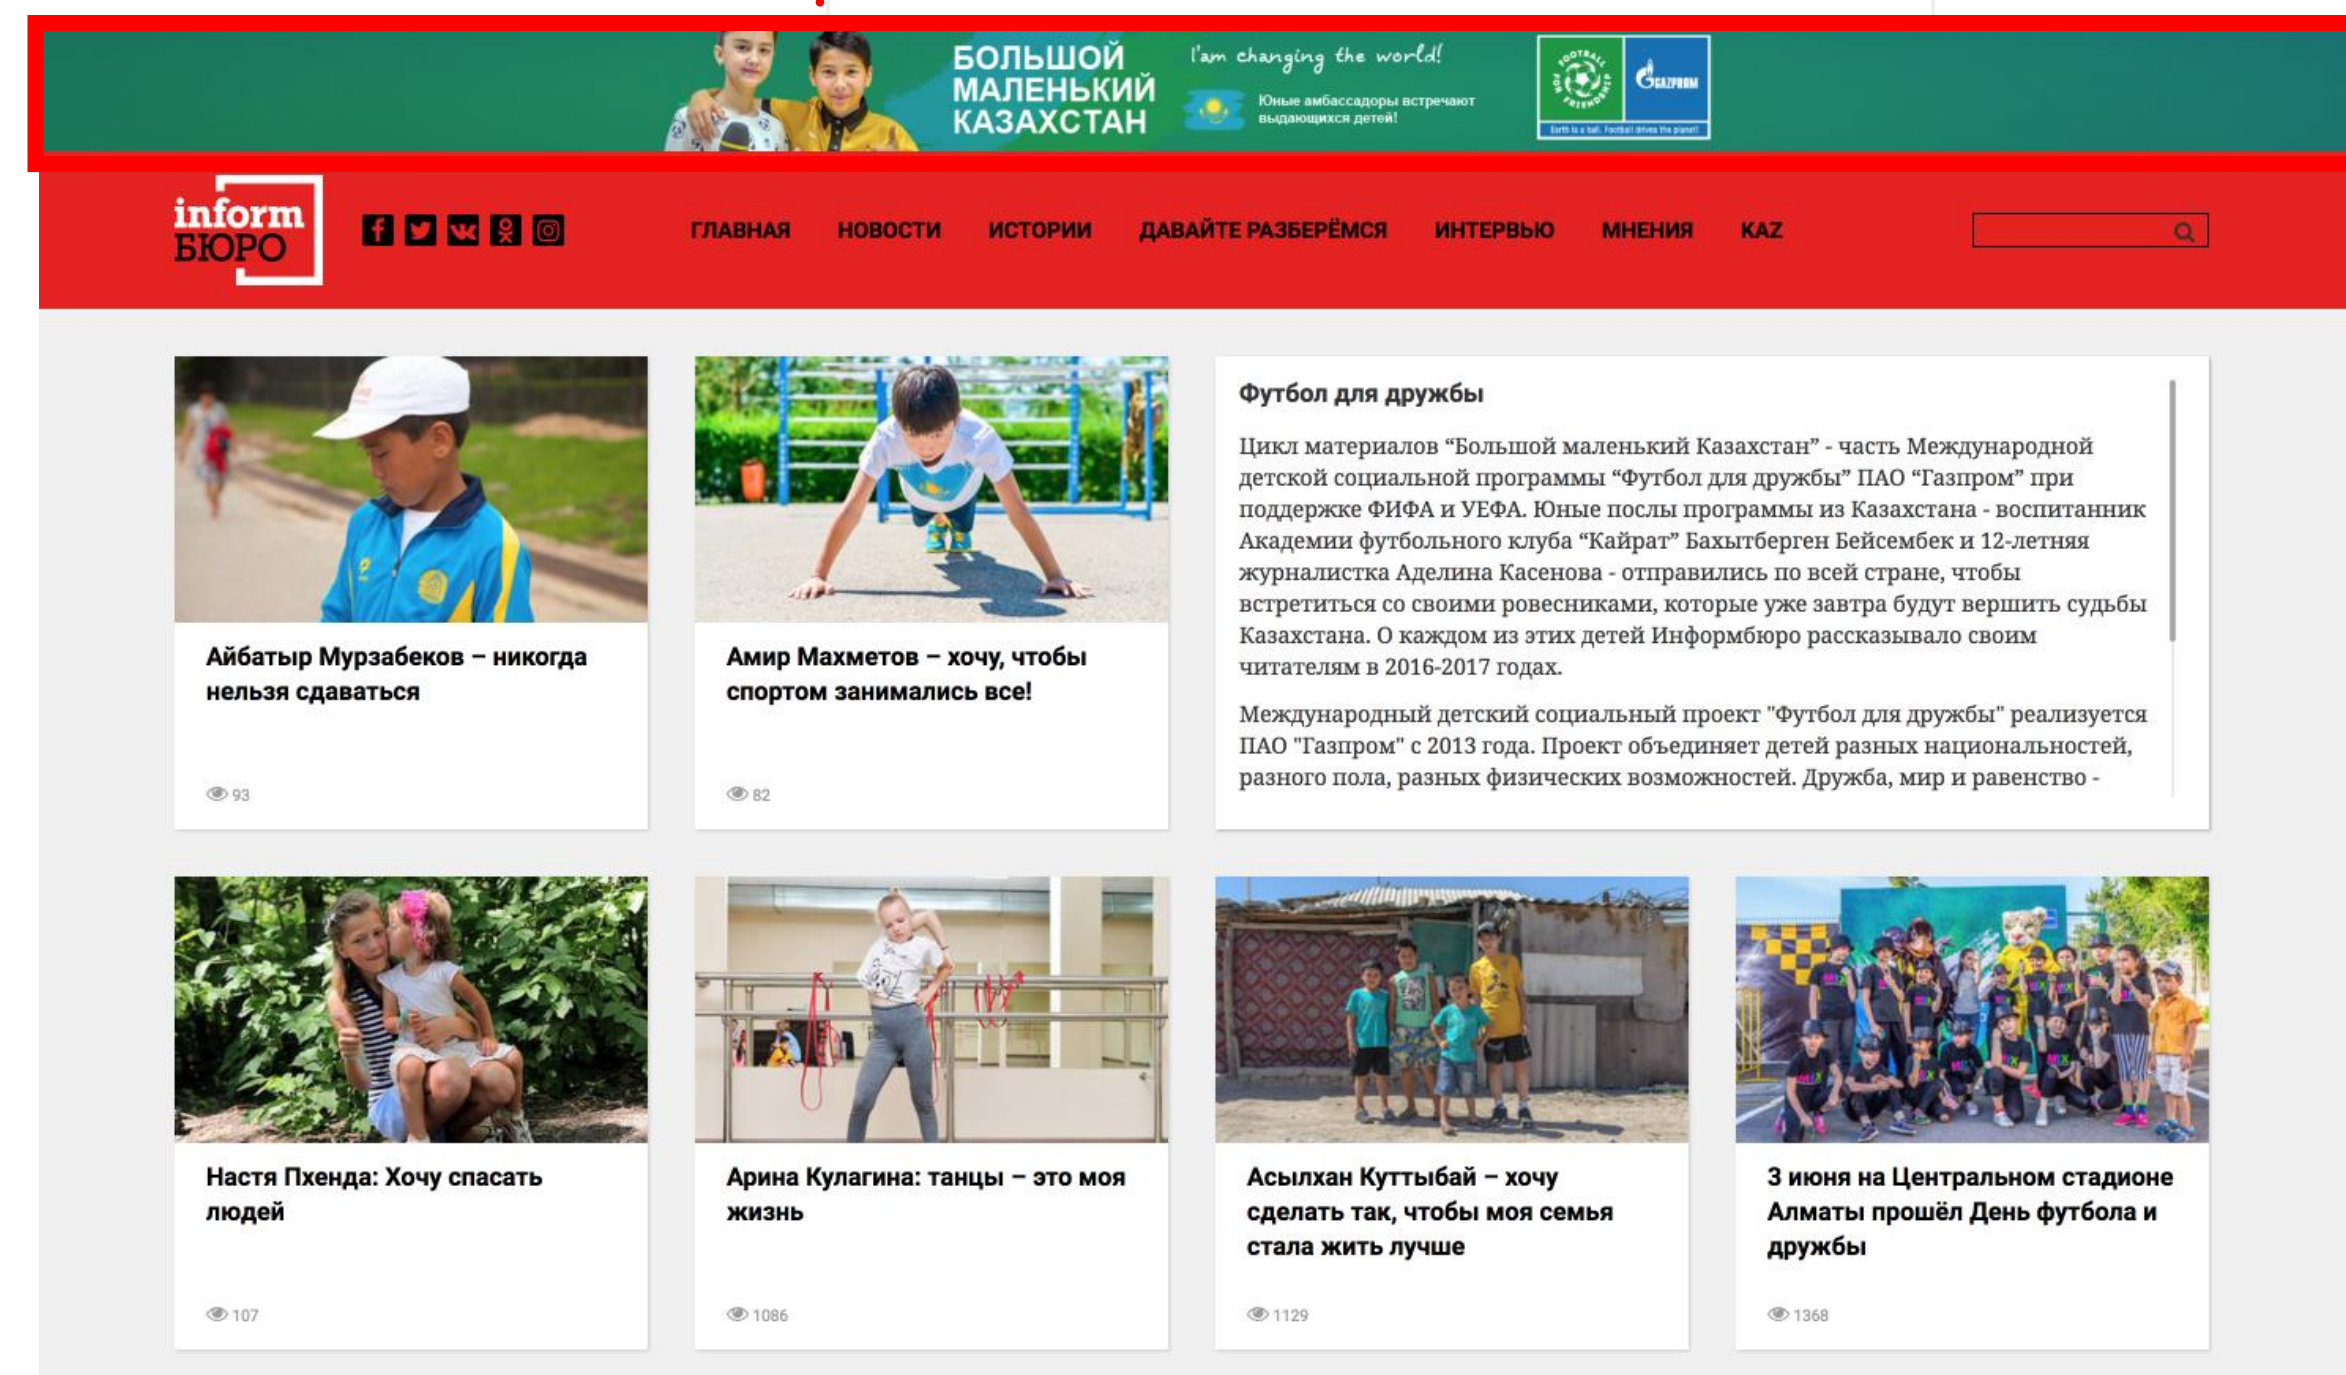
БОЛЬШОЙ МАЛЕНЬКИЙ КАЗАХСТАН

I'am changing the world!

Юные амбассадоры встречают выдающихся детей!

FOOTBALL FOR FRIENDSHIP

GAZPROM

Earth is a ball. Football drives the planet!

inform БЮРО

ГЛАВНАЯ НОВОСТИ ИСТОРИИ ДАВАЙТЕ РАЗБЕРЁМСЯ ИНТЕРВЬЮ МНЕНИЯ KAZ

Футбол для дружбы

Цикл материалов “Большой маленький Казахстан” - часть Международной детской социальной программы “Футбол для дружбы” ПАО “Газпром” при поддержке ФИФА и УЕФА. Юные послы программы из Казахстана - воспитанник Академии футбольного клуба “Кайрат” Бахытберген Бейсембек и 12-летняя журналистка Аделина Касенова - отправились по всей стране, чтобы встретиться со своими ровесниками, которые уже завтра будут вершить судьбы Казахстана. О каждом из этих детей Информбюро рассказывало своим читателям в 2016-2017 годах.

Международный детский социальный проект "Футбол для дружбы" реализуется ПАО "Газпром" с 2013 года. Проект объединяет детей разных национальностей, разного пола, разных физических возможностей. Дружба, мир и равенство -

Айбатыр Мурзабеков – никогда нельзя сдаваться

93

Амир Махметов – хочу, чтобы спортом занимались все!

82

Настя Пхенда: Хочу спасать людей

107

Арина Кулагина: танцы – это моя жизнь

1086

Асылхан Куттыбай – хочу сделать так, чтобы моя семья стала жить лучше

1129

3 июня на Центральном стадионе Алматы прошёл День футбола и дружбы

1368